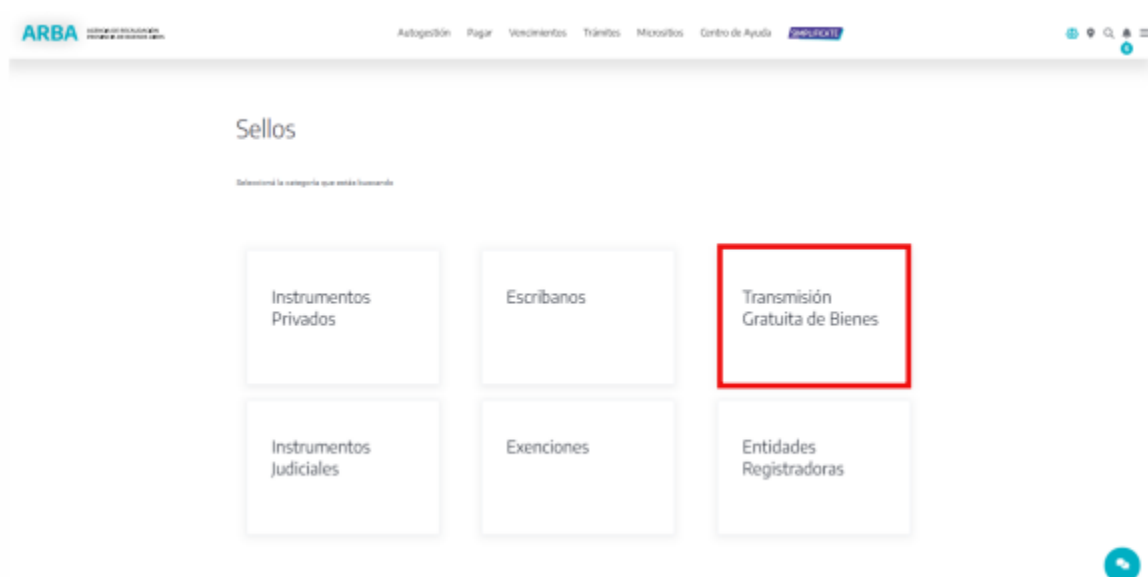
ARBA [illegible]

Autogestión Pagar Vencimientos Trámites Micrositios Centro de Ayuda SIMPLIFICATE

0

Sellos

Seleccioná la categoría que estás buscando

Instrumentos Privados

Escribanos

Transmisión Gratuita de Bienes

Instrumentos Judiciales

Exenciones

Entidades Registradoras